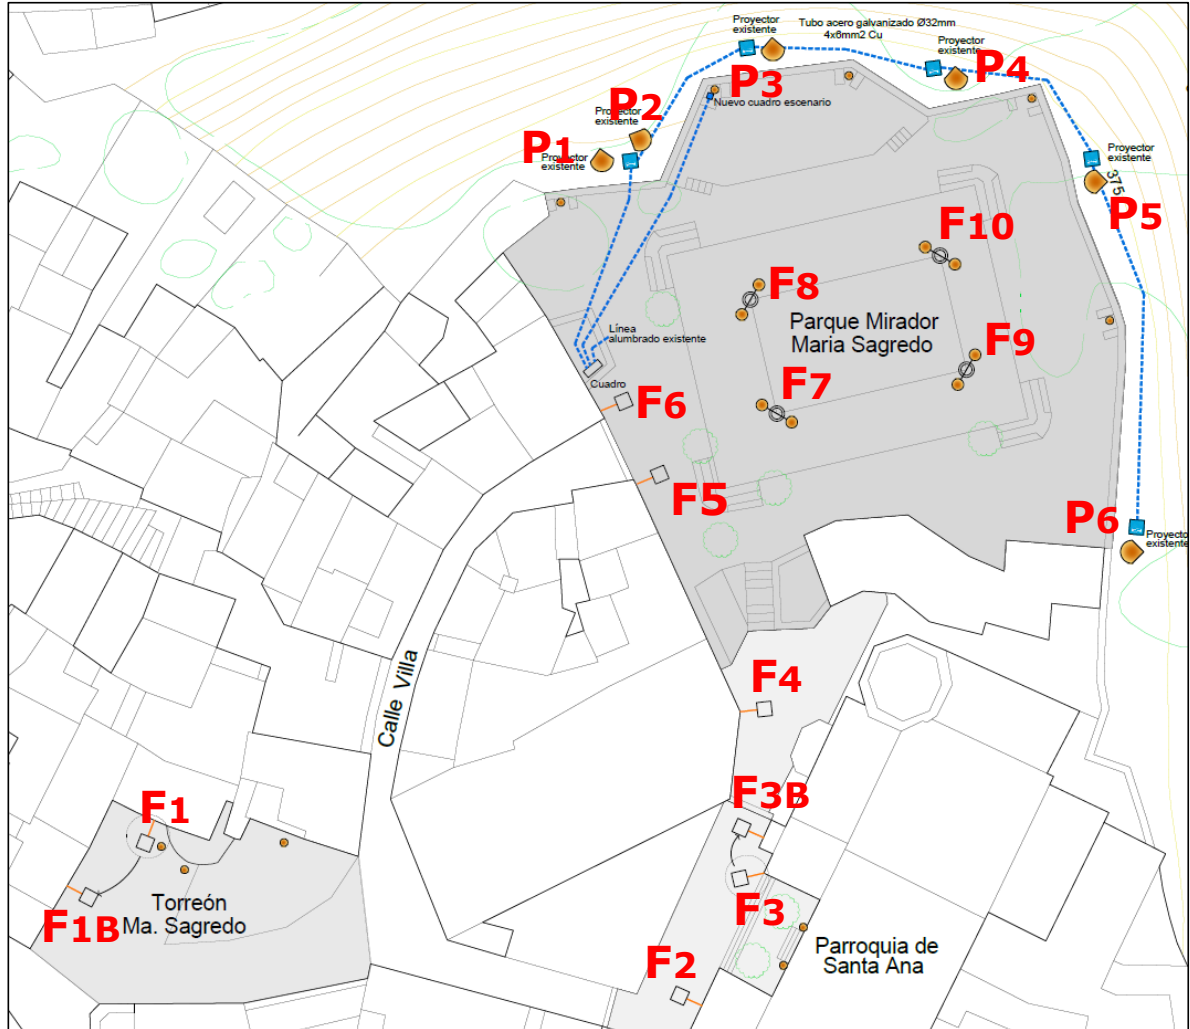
Proyector existente

Tubo acero galvanizado Ø32mm
4x6mm2 Cu

Proyector existente

P3
P4

Nuevo cuadro escenario

Proyector existente
P2

P1
Proyector existente

Proyector existente

375
P5

F10

F8

Parque Mirador
Maria Sagredo

Línea alumbrado existente

F9

Cuadro

F6

F7

F5

P6
Proyector existente

F4

Calle Villa

F3B

F1

Torreón
Ma. Sagredo

F1B

F3

Parroquia de
Santa Ana

F2